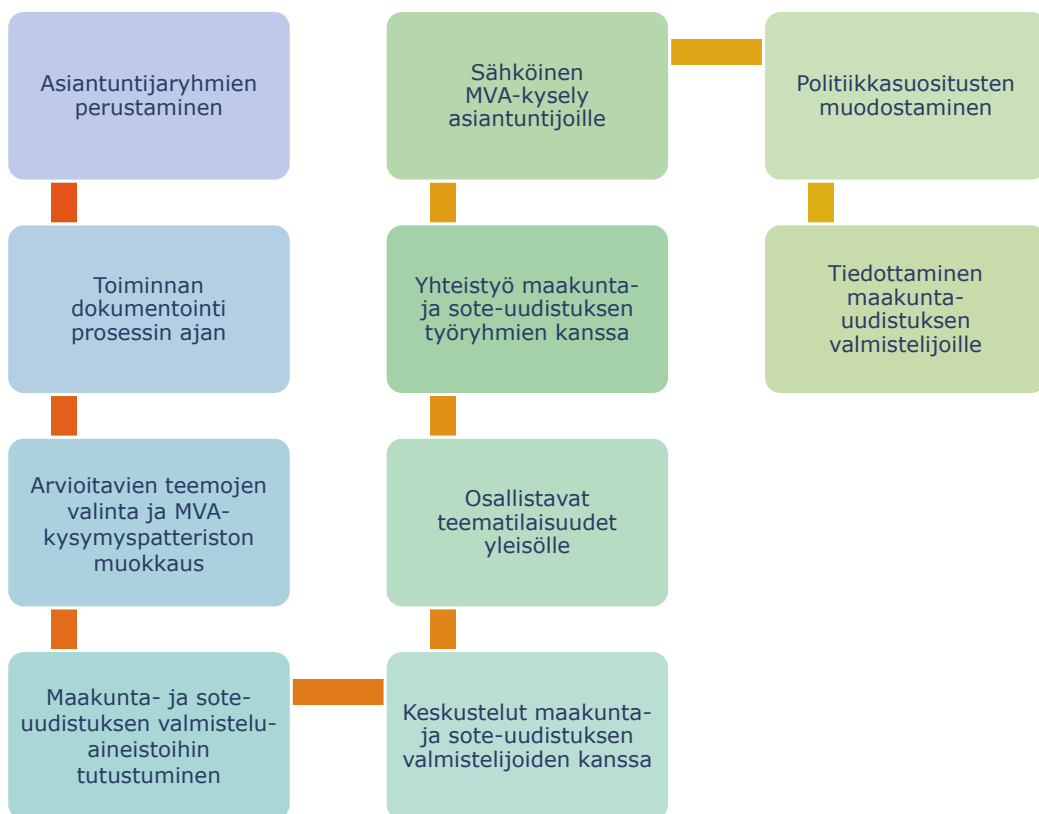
Asiantuntijaryhmien perustaminen

Toiminnan dokumentointi prosessin ajan

Arvioitavien teemojen valinta ja MVA-kysymyspatteriston muokkaus

Maakunta- ja sote-uudistuksen valmistelu-aineistoihin tutustuminen

Keskustelut maakunta- ja sote-uudistuksen valmistelijoiden kanssa

Osallistavat teematilaisuudet yleisölle

Yhteistyö maakunta- ja sote-uudistuksen työryhmien kanssa

Sähköinen MVA-kysely asiantuntijoille

Politiikkasuositusten muodostaminen

Tiedottaminen maakunta-uudistuksen valmistelijoille